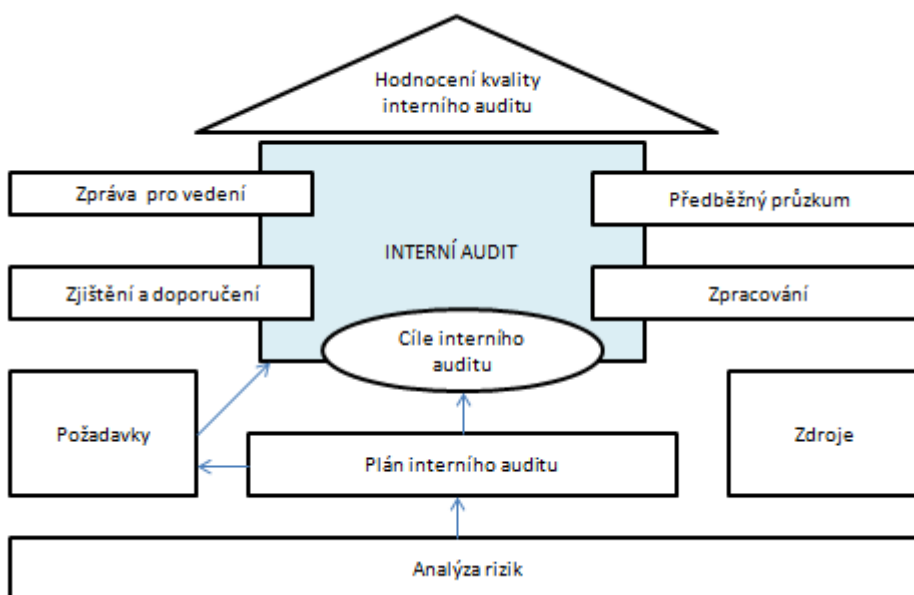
Hodnocení kvality interního auditu

Zpráva pro vedení

Předběžný průzkum

INTERNÍ AUDIT

Zjištění a doporučení

Zpracování

Cíle interního auditu

Požadavky

Zdroje

Plán interního auditu

Analýza rizik